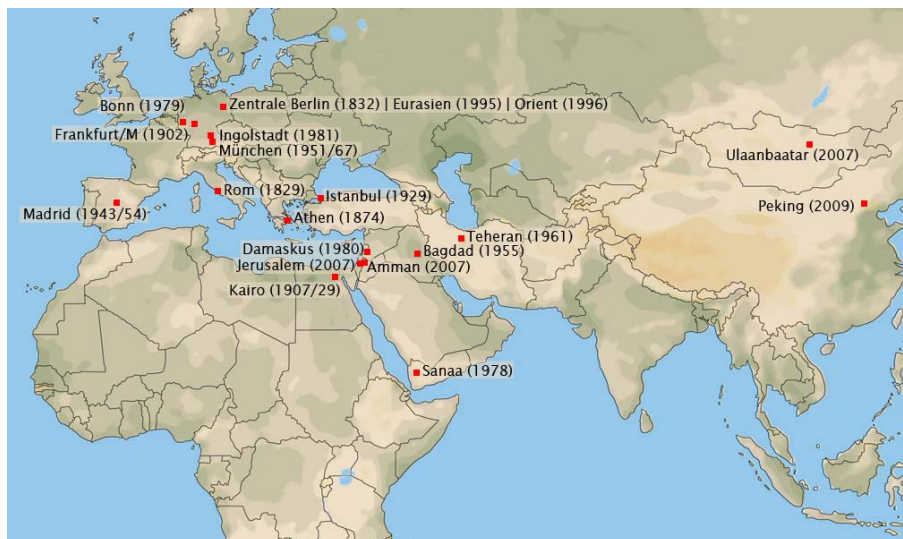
Bonn (1979)
Zentrale Berlin (1832) | Eurasien (1995) | Orient (1996)
Frankfurt/M (1902)
Ingolstadt (1981)
München (1951/67)
Ulaanbaatar (2007)
Rom (1829)
Istanbul (1929)
Madrid (1943/54)
Athen (1874)
Peking (2009)
Teheran (1961)
Damaskus (1980)
Bagdad (1955)
Jerusalem (2007)
Amman (2007)
Kairo (1907/29)
Sanaa (1978)